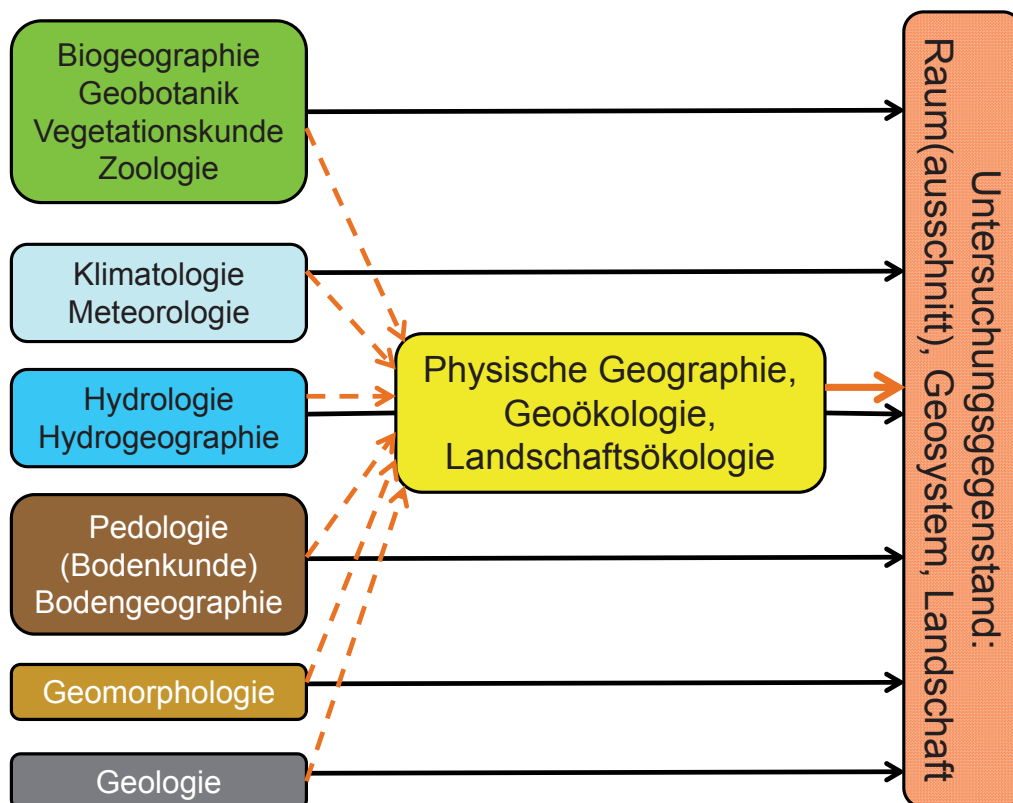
Biogeographie
Geobotanik
Vegetationskunde
Zoologie

Klimatologie
Meteorologie

Hydrologie
Hydrogeographie

Pedologie
(Bodenkunde)
Bodengeographie

Geomorphologie

Geologie

Physische Geographie,
Geoökologie,
Landschaftsökologie

Untersuchungsgegenstand:
Raum(ausschnitt), Geosystem, Landschaft